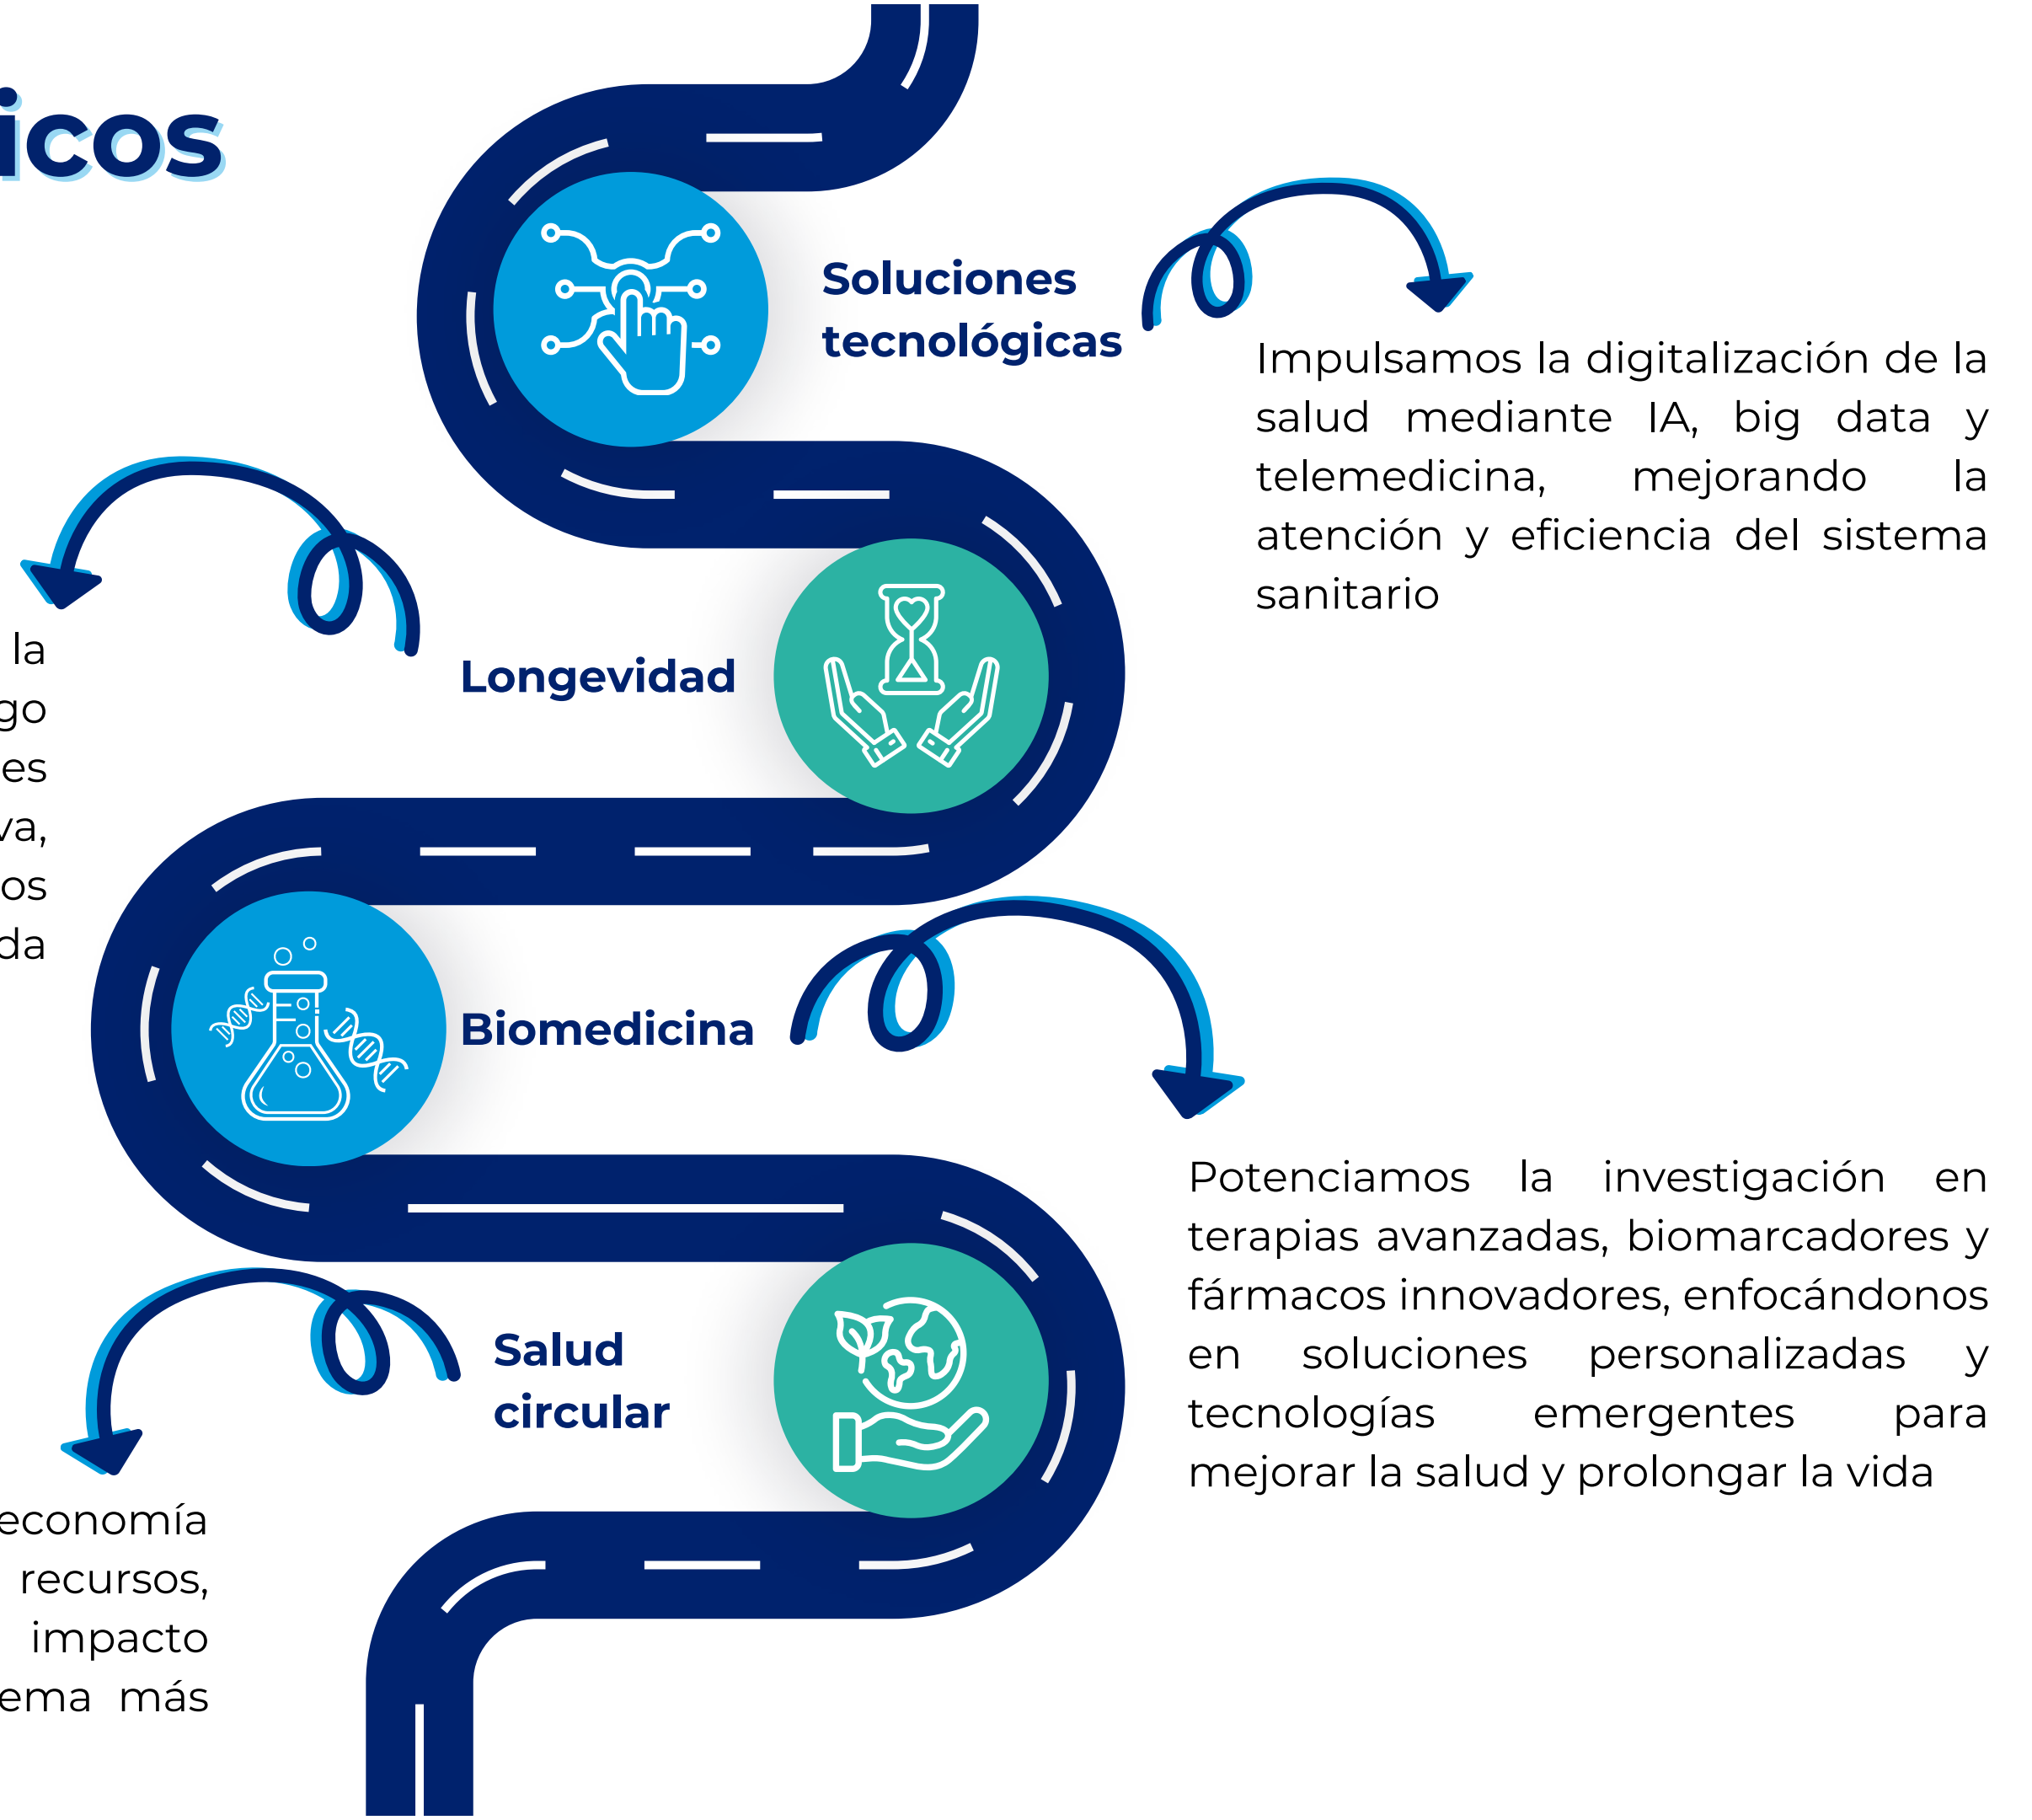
icos

Soluciones tecnológicas

Impulsamos la digitalización de la salud mediante IA, big data y telemedicina, mejorando la atención y eficiencia del sistema sanitario

la
go
es
va,
os
da

Longevidad

Biomedicina

Potenciamos la investigación en terapias avanzadas, biomarcadores y fármacos innovadores, enfocándonos en soluciones personalizadas y tecnologías emergentes para mejorar la salud y prolongar la vida

Salud circular

economía
recursos,
impacto
ema más